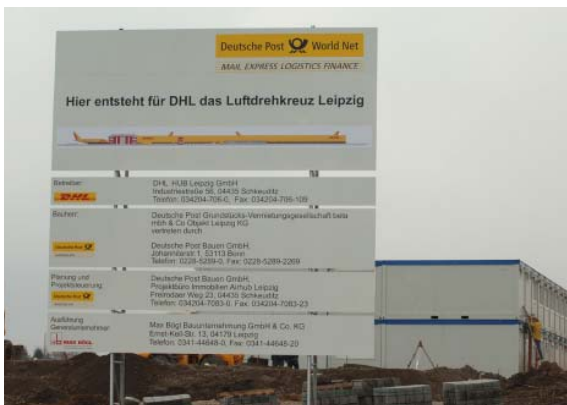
Deutsche Post World Net
MAIL EXPRESS LOGISTICS FINANCE

Hier entsteht für DHL das Luftdrehkreuz Leipzig

Betreiber:
DHL
DHL HUB Leipzig GmbH
Industriestraße 56, 04435 Schkeuditz
Telefon: 034204-706-0, Fax: 034204-706-109

Bauherr:
Deutsche Post
Deutsche Post Grundstücks-Vermietungsgesellschaft beta mbH & Co Objekt Leipzig KG
vertreten durch

Deutsche Post Bauen GmbH
Johanniterstr. 1, 53113 Bonn
Telefon: 0228-5289-0, Fax: 0228-5289-2269

Planung und Projektsteuerung:
Deutsche Post
Deutsche Post Bauen GmbH
Projektbüro Immobilien Airhub Leipzig
Freiroder Weg 23, 04435 Schkeuditz
Telefon: 034204-7083-0, Fax: 034204-7083-23

Ausführung Generalunternehmer:
MAX BÖGL
Max Bögl Bauunternehmung GmbH & Co. KG
Ernst-Keil-Str. 13, 04179 Leipzig
Telefon: 0341-44648-0, Fax: 0341-44648-20